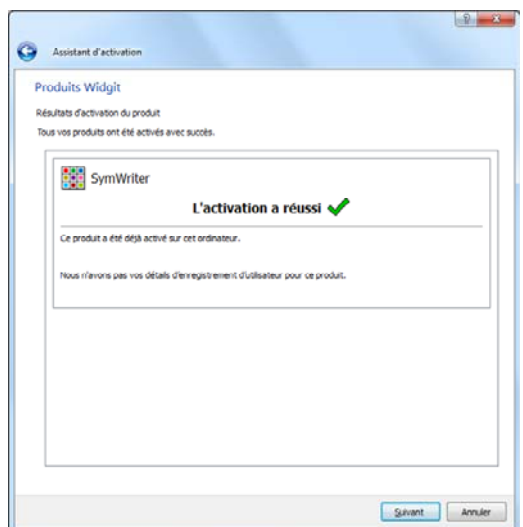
Assistant d'activation

Produits Widgit

Résultats d'activation du produit

Tous vos produits ont été activés avec succès.

SymWriter

L'activation a réussi

Ce produit a été déjà activé sur cet ordinateur.

Nous n'avons pas vos détails d'enregistrement d'utilisateur pour ce produit.

Suivant Annuler